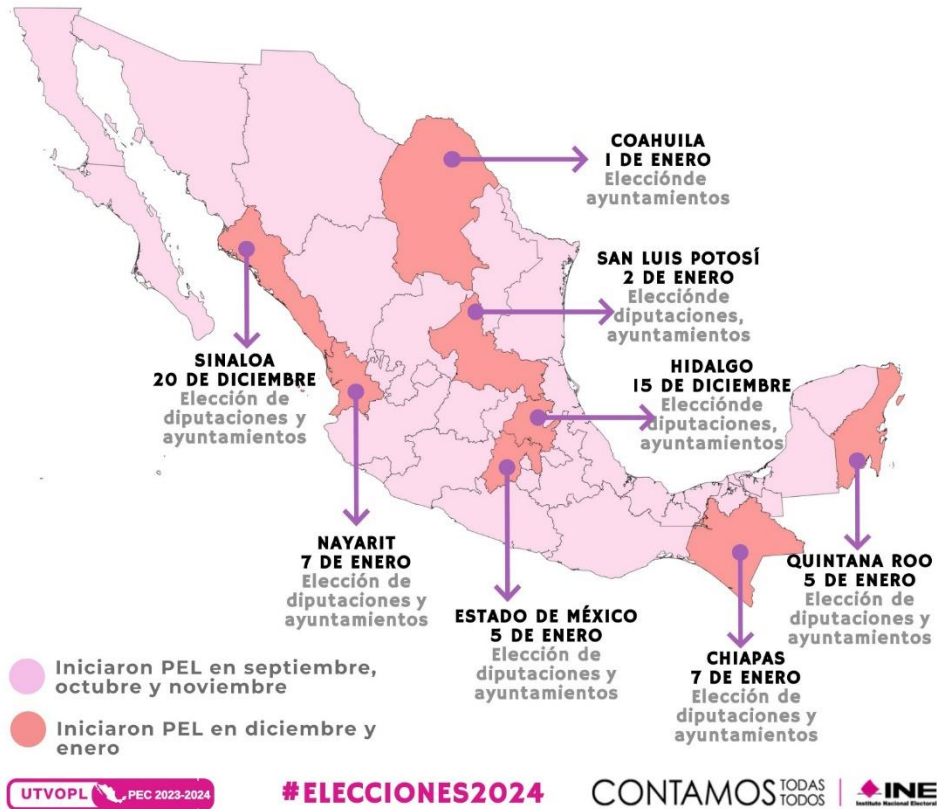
COAHUILA
1 DE ENERO
Elecciónde ayuntamientos

SAN LUIS POTOSÍ
2 DE ENERO
Elecciónde diputaciones, ayuntamientos

SINALOA
20 DE DICIEMBRE
Elección de diputaciones y ayuntamientos

HIDALGO
15 DE DICIEMBRE
Elecciónde diputaciones, ayuntamientos

NAYARIT
7 DE ENERO
Elección de diputaciones y ayuntamientos

ESTADO DE MÉXICO
5 DE ENERO
Elección de diputaciones y ayuntamientos

QUINTANA ROO
5 DE ENERO
Elección de diputaciones y ayuntamientos

CHIAPAS
7 DE ENERO
Elección de diputaciones y ayuntamientos

Iniciaron PEL en septiembre, octubre y noviembre

Iniciaron PEL en diciembre y enero

UTVOPL PEC 2023-2024

#ELECCIONES2024

CONTAMOS TODAS TODOS

INE Instituto Nacional Electoral